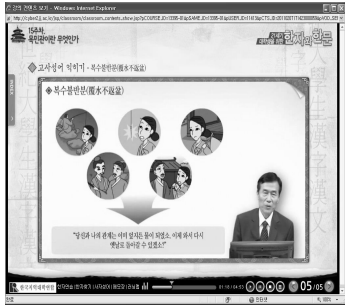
강의 컨텐츠 보기 - Windows Internet Explorer

http://yben02.ac.kr/isp/classroom_contents_show.jsp

15강
목민심서란 무엇인가

한자와 한문

고사성어 익히기 - 복수불반분(覆水不返盆)

복수불반분(覆水不返盆)

"당신과 나의 관계는 이미 엎지른 물이 되었소. 이제 와서 다시 합치는 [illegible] 수 있겠소?"

01:18 / 04:05

05/05

완료

인터넷